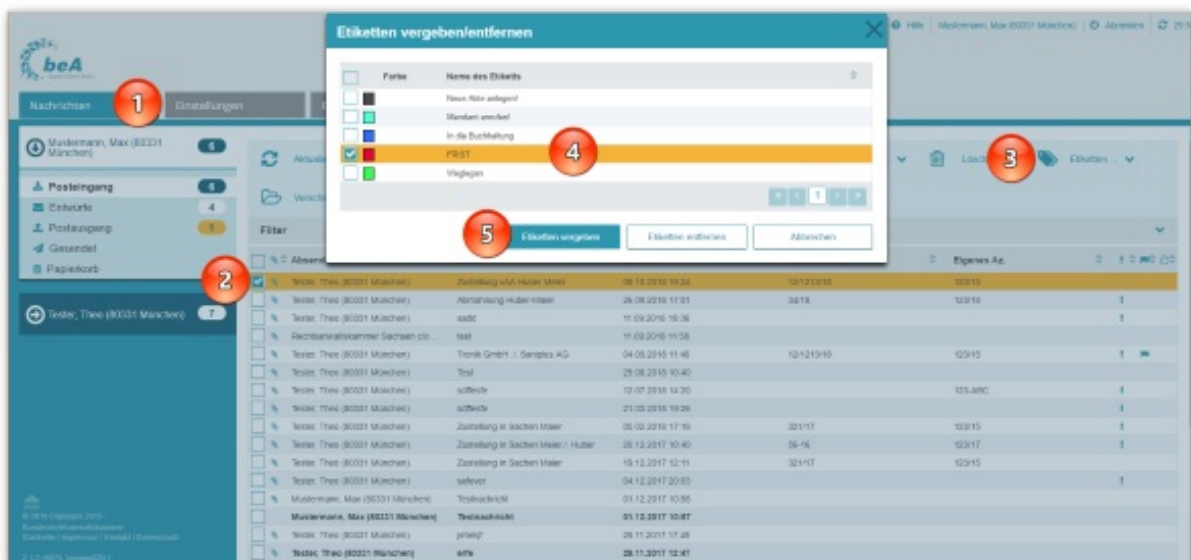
beA

Nachrichten 1 Einstellungen

Hilfe Mustermann, Max (80331 München) Abmelden

Etiketten vergeben/entfernen

| | Farbe | Name des Etiketts |
|---|---|---|
| | | Neue Akte anlegen! |
| | | Mandant anrufen! |
| | | In die Buchhaltung |
| | | FRIST |
| | | Weglegen |

1

5 Etiketten vergeben Etiketten entfernen Abbrechen

4

3 Etiketten

Mustermann, Max (80331 München) 6
Posteingang 6
Entwürfe 4
Postausgang 1
Gesendet
Papierkorb

2

Tester, Theo (80331 München) 7

Aktualisieren Verschieben Löschen Filter

Absender Eigenes Az.

| Absender | Betreff | Datum | Az. | Eigenes Az. |
|---|---|---|---|---|
| Tester, Theo (80331 München) | Zustellung eAA Huber GmbH | 08.12.2018 10:24 | 12/12/13/18 | 123/15 |
| Tester, Theo (80331 München) | Abmahnung Huber-Maier | 26.09.2018 17:01 | 34/18 | 123/15 |
| Tester, Theo (80331 München) | sadd | 11.09.2018 15:36 | | |
| Rechtsanwaltskammer Sachsen (...) | test | 11.09.2018 11:58 | | |
| Tester, Theo (80331 München) | Tronik GmbH ./. Sandplus AG | 04.09.2018 11:46 | 12/12/13/18 | 123/15 |
| Tester, Theo (80331 München) | Test | 29.08.2018 10:40 | | |
| Tester, Theo (80331 München) | sdfdsfe | 12.07.2018 14:20 | | 123-ABC |
| Tester, Theo (80331 München) | sdfdsfe | 21.03.2018 19:28 | | |
| Tester, Theo (80331 München) | Zustellung in Sachen Maier | 05.02.2018 17:19 | 321/17 | 123/15 |
| Tester, Theo (80331 München) | Zustellung in Sachen Maier ./. Huber | 20.12.2017 10:40 | 56-16 | 123/17 |
| Tester, Theo (80331 München) | Zustellung in Sachen Maier | 15.12.2017 12:11 | 321/17 | 123/15 |
| Tester, Theo (80331 München) | safever | 04.12.2017 20:03 | | |
| Mustermann, Max (80331 München) | Testnachricht | 01.12.2017 10:58 | | |
| Mustermann, Max (80331 München) | Testnachricht | 01.12.2017 10:57 | | |
| Tester, Theo (80331 München) | jshebf | 29.11.2017 17:28 | | |
| Tester, Theo (80331 München) | erfe | 28.11.2017 12:47 | | |

© 2018 Copyright 2015 Bundesrechtsanwaltskammer
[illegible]